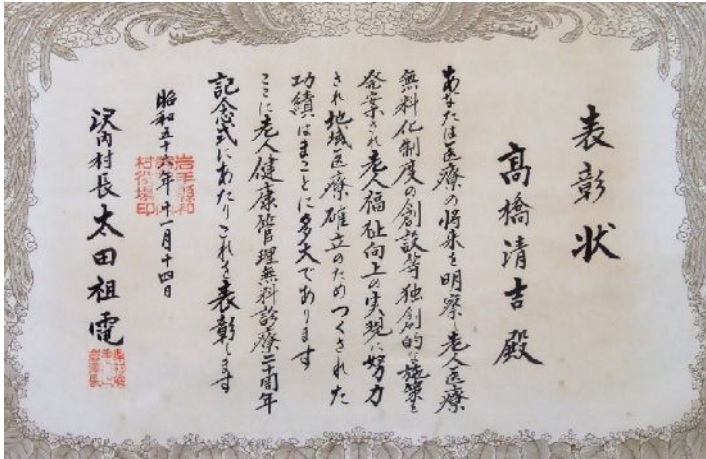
表彰状

髙橋清吉殿

あなたは医療の将来を明察し老人医療無料化制度の創設等独創的な施策を発案され老人福祉向上の実現に努力され地域医療確立のためつくされた功績はまことに多大であります

ここに老人健康管理無料診療二十周年記念式にあたりこれを表彰します

昭和五十六年十一月十四日

沢内村長 太田祖電

岩手県和賀郡沢内村役場印

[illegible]